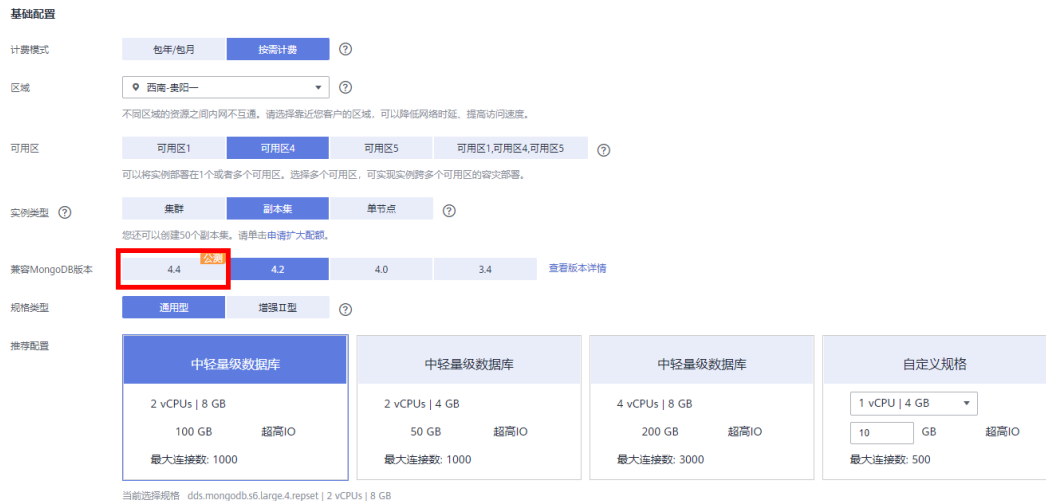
基础配置

计费模式 包年/包月 按需计费 ?

区域 西南-贵阳一 ?

不同区域的资源之间内网不互通。请选择靠近您客户的区域，可以降低网络时延、提高访问速度。

可用区 可用区1 可用区4 可用区5 可用区1,可用区4,可用区5 ?

可以将实例部署在1个或者多个可用区。选择多个可用区，可实现实例跨多个可用区的容灾部署。

实例类型 ? 集群 副本集 单节点 ?

您还可以创建50个副本集。请单击申请扩大配额。

兼容MongoDB版本 4.4 公测 4.2 4.0 3.4 查看版本详情

规格类型 通用型 增强Ⅱ型 ?

推荐配置

中轻量级数据库
2 vCPUs | 8 GB
100 GB 超高IO
最大连接数: 1000

中轻量级数据库
2 vCPUs | 4 GB
50 GB 超高IO
最大连接数: 1000

中轻量级数据库
4 vCPUs | 8 GB
200 GB 超高IO
最大连接数: 3000

自定义规格
1 vCPU | 4 GB
10 GB 超高IO
最大连接数: 500

当前选择规格 dds.mongodb.s6.large.4.repset | 2 vCPUs | 8 GB